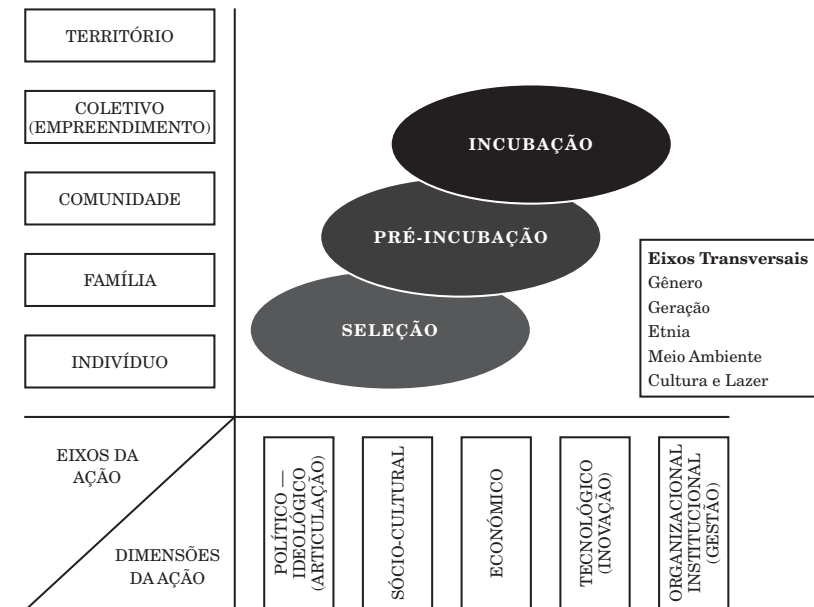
TERRITÓRIO

COLETIVO (EMPREENDIMENTO)

COMUNIDADE

FAMÍLIA

INDIVÍDUO

INCUBAÇÃO

PRÉ-INCUBAÇÃO

SELEÇÃO

Eixos Transversais
Gênero
Geração
Etnia
Meio Ambiente
Cultura e Lazer

EIXOS DA AÇÃO

DIMENSÕES DA AÇÃO

POLÍTICO — IDEOLÓGICO (ARTICULAÇÃO)

SÓCIO-CULTURAL

ECONÔMICO

TECNOLÓGICO (INOVAÇÃO)

ORGANIZACIONAL INSTITUCIONAL (GESTÃO)